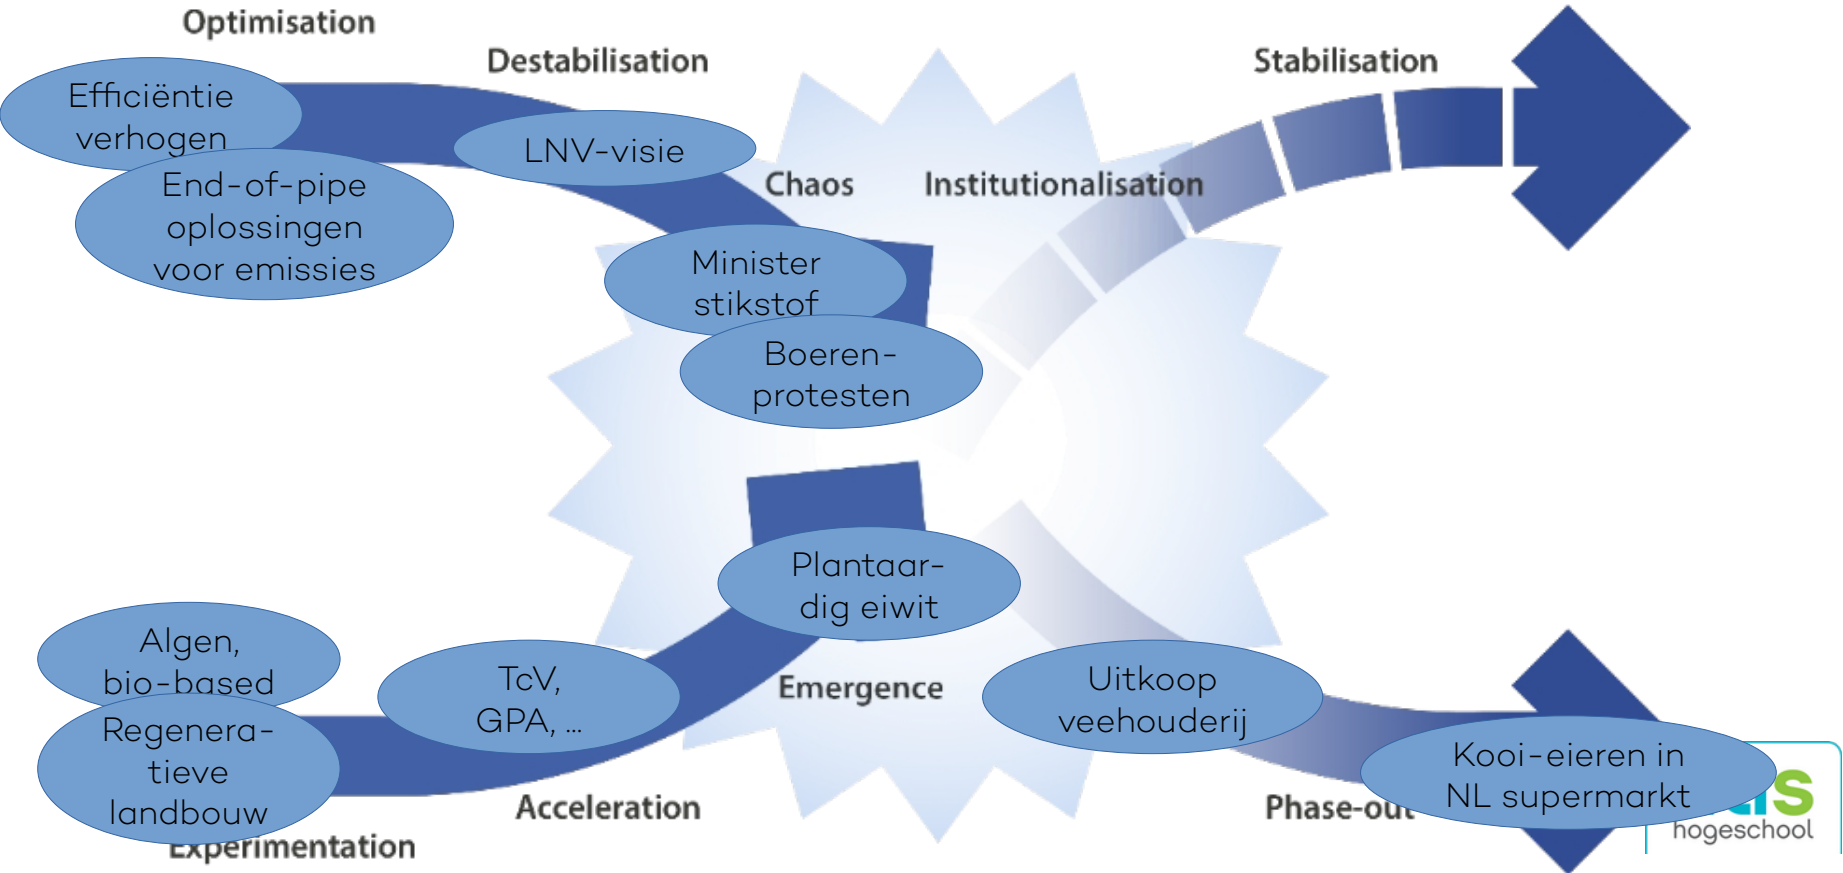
Optimisation

Destabilisation

Stabilisation

Efficiëntie verhogen

LNV-visie

End-of-pipe oplossingen voor emissies

Chaos

Institutionalisation

Minister stikstof

Boeren-protesten

Plantaar-dig eiwit

Algen, bio-based

TcV, GPA, ...

Emergence

Uitkoop veehouderij

Regenera-tieve landbouw

Acceleration

Kooi-eieren in NL supermarkt

Phase-out

Experimentation

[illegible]s hogeschool